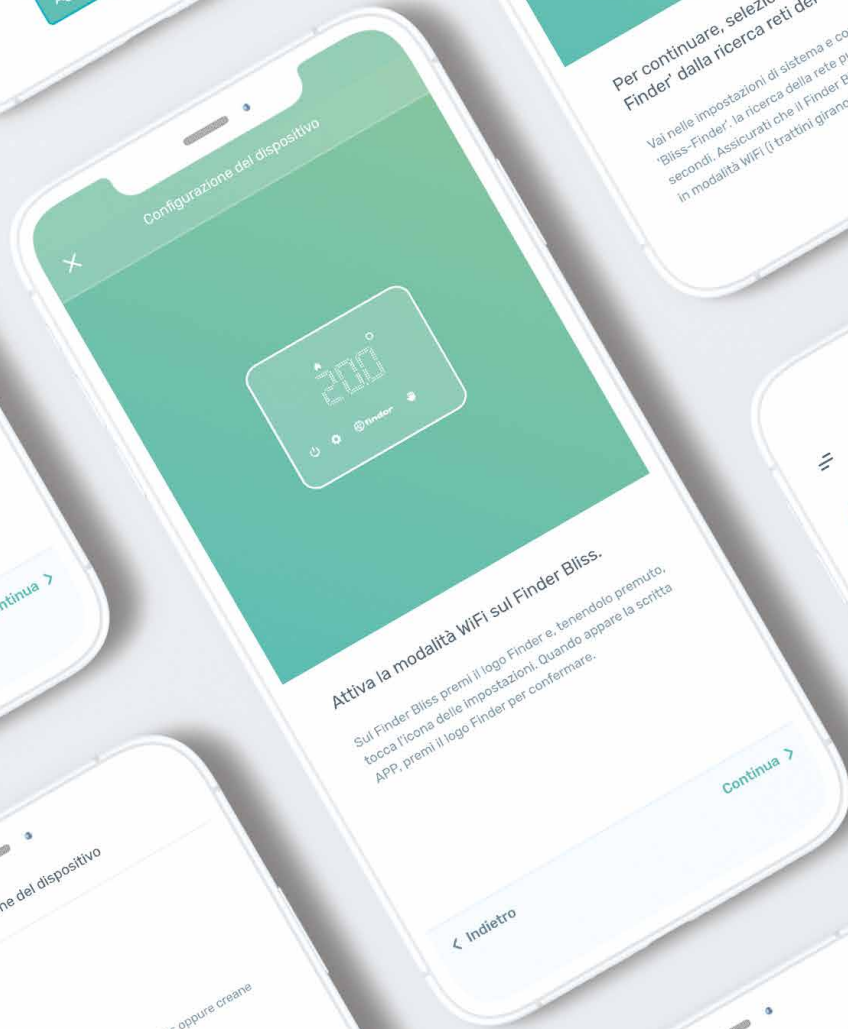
Configurazione del dispositivo

×

20.0

finder

Attiva la modalità WiFi sul Finder Bliss.

Sul Finder Bliss premi il logo Finder e, tenendolo premuto, tocca l'icona delle impostazioni. Quando appare la scritta APP, premi il logo Finder per confermare.

Continua >

< Indietro

Per continuare, selezi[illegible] Finder' dalla ricerca reti de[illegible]

Vai nelle impostazioni di sistema e co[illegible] 'Bliss-Finder', la ricerca della rete pu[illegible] secondi. Assicurati che il Finder B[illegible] in modalità WiFi (i trattini giran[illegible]

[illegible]ntinua >

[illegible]ne del dispositivo

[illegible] oppure creane